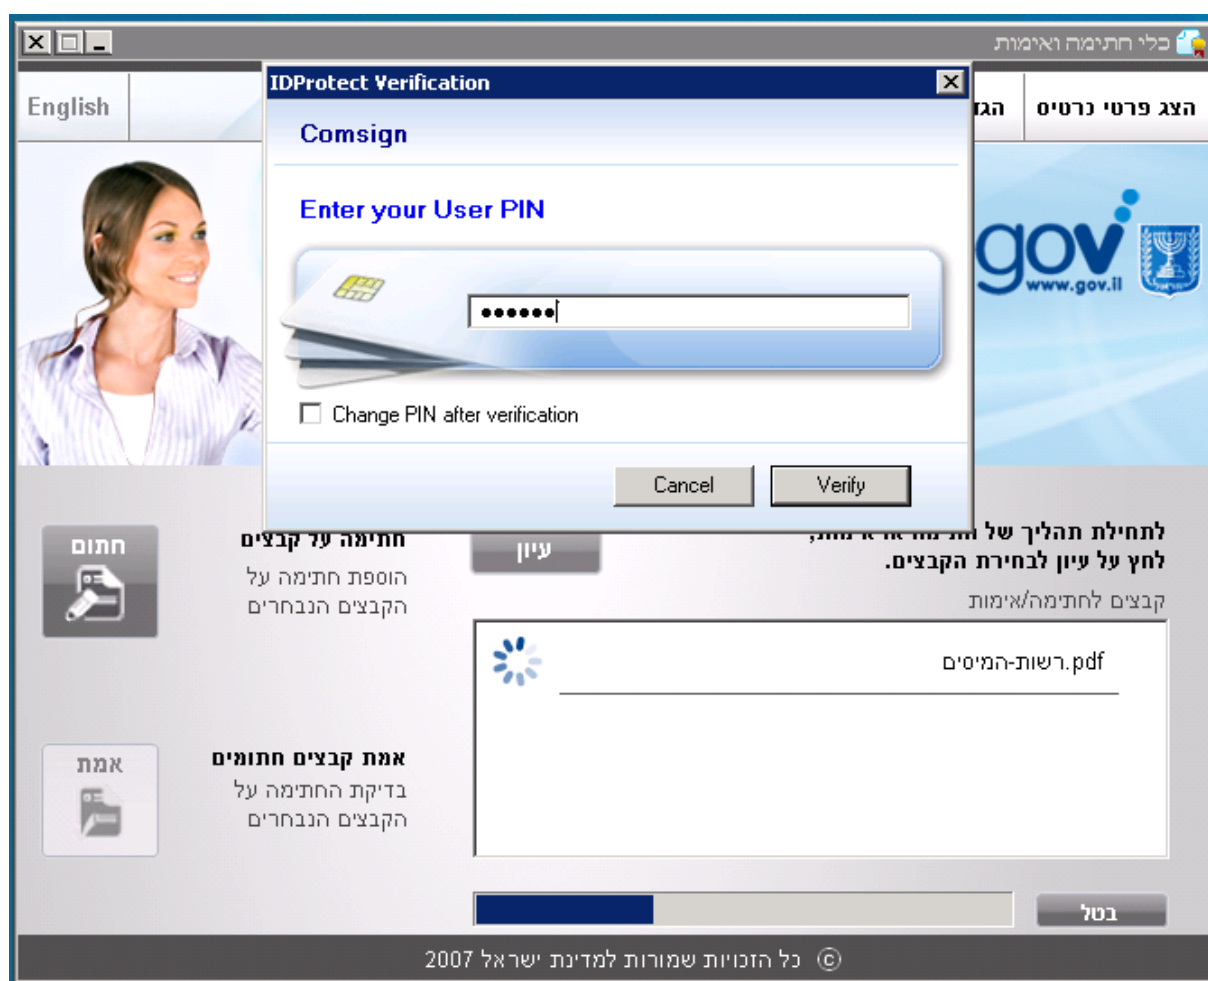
כלי חתימה ואימות

English

הצג פרטי כרטיס

הג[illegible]

IDProtect Verification

Comsign

Enter your User PIN

••••••

Change PIN after verification

Cancel

Verify

gov
www.gov.il

לתחילת תהליך של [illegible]
לחץ על עיון לבחירת הקבצים.

עיון

קבצים לחתימה/אימות

רשות-המיסים.pdf

חתום

חתימה על קבצים
הוספת חתימה על הקבצים הנבחרים

אמת

אמת קבצים חתומים
בדיקת החתימה על הקבצים הנבחרים

בטל

כל הזכויות שמורות למדינת ישראל 2007 ©